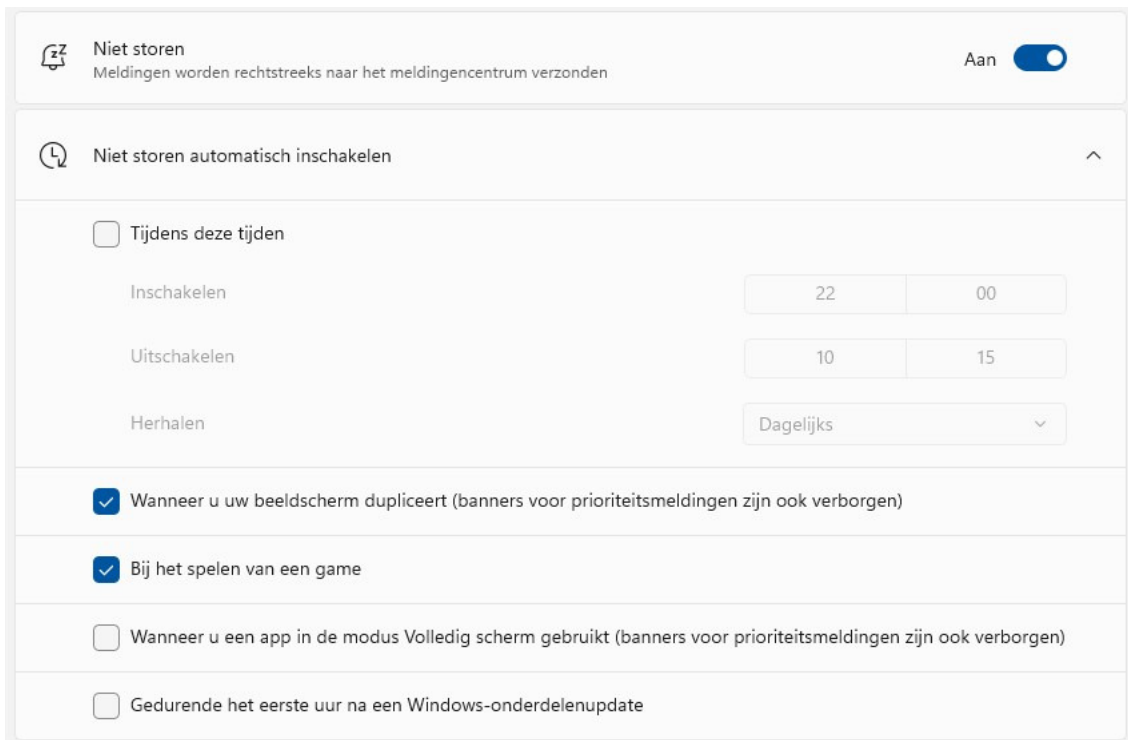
Niet storen
Meldingen worden rechtstreeks naar het meldingencentrum verzonden

Aan

Niet storen automatisch inschakelen

Tijdens deze tijden

Inschakelen 22 00

Uitschakelen 10 15

Herhalen Dagelijks

Wanneer u uw beeldscherm dupliceert (banners voor prioriteitsmeldingen zijn ook verborgen)

Bij het spelen van een game

Wanneer u een app in de modus Volledig scherm gebruikt (banners voor prioriteitsmeldingen zijn ook verborgen)

Gedurende het eerste uur na een Windows-onderdelenupdate